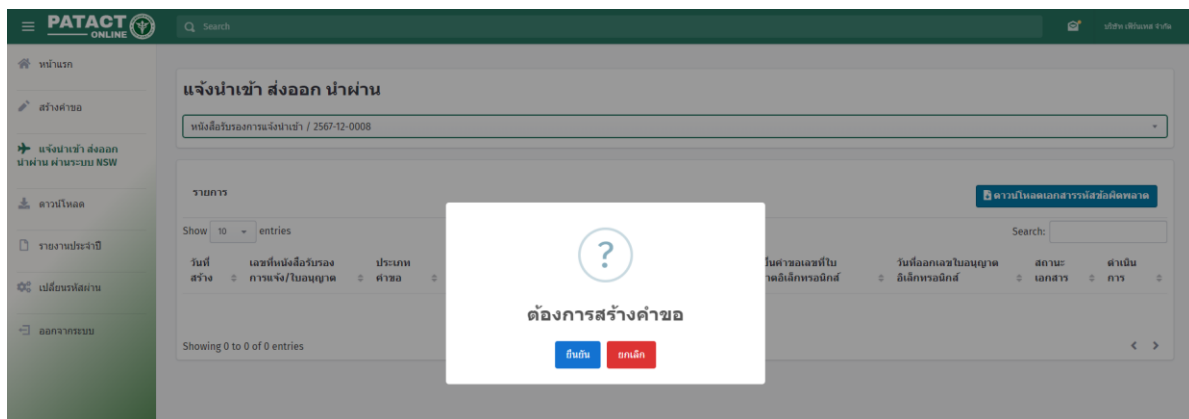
PATACT ONLINE

Search

บริษัท เทิร์นเพล จำกัด

หน้าแรก

สร้างคำขอ

แจ้งนำเข้า ส่งออก นำผ่าน ผ่านระบบ NSW

ดาวน์โหลด

รายงานประจำปี

เปลี่ยนรหัสผ่าน

ออกจากระบบ

แจ้งนำเข้า ส่งออก นำผ่าน

หนังสือรับรองการแจ้งนำเข้า / 2567-12-0008

รายการ

ดาวน์โหลดเอกสารรหัสข้อผิดพลาด

Show 10 entries

Search:

| วันที่สร้าง | เลขที่หนังสือรับรองการแจ้ง/ใบอนุญาต | ประเภทคำขอ | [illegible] | วันคำขอเลขที่ใบ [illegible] อิเล็กทรอนิกส์ | วันที่ออกเลขใบอนุญาตอิเล็กทรอนิกส์ | สถานะเอกสาร | ดำเนินการ |
|---|---|---|---|---|---|---|---|

Showing 0 to 0 of 0 entries

?

ต้องการสร้างคำขอ

ยืนยัน ยกเลิก